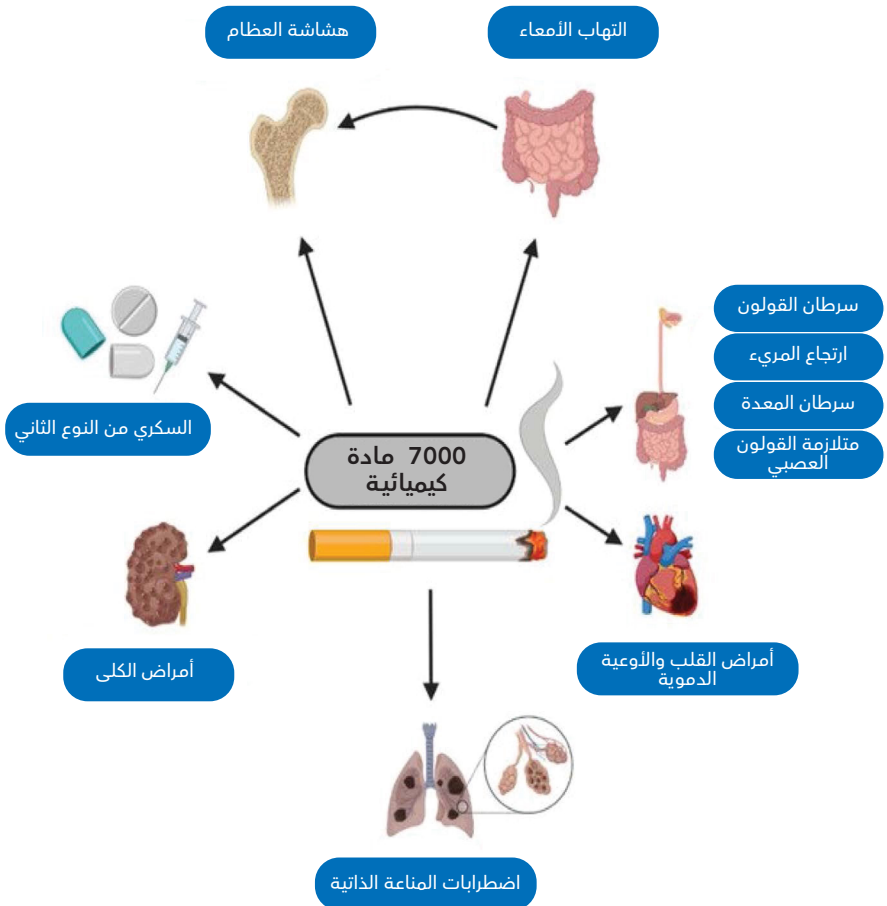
هشاشة العظام

التهاب الأمعاء

سرطان القولون

ارتجاع المريء

سرطان المعدة

متلازمة القولون العصبي

السكري من النوع الثاني

7000 مادة كيميائية

أمراض الكلى

أمراض القلب والأوعية الدموية

اضطرابات المناعة الذاتية